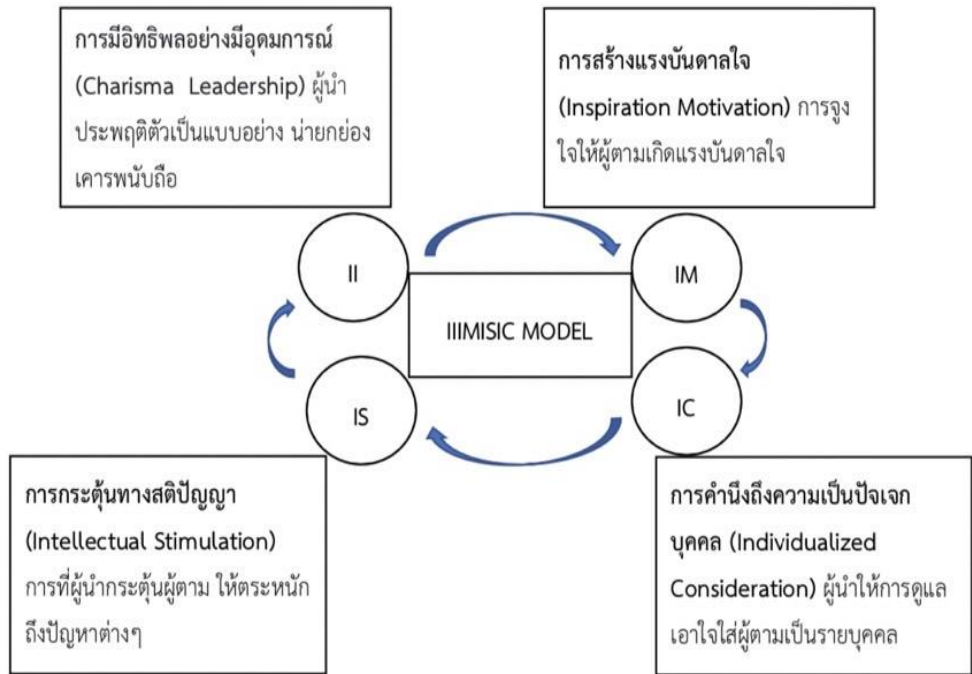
การมีอิทธิพลอย่างมีอุดมการณ์ (Charisma Leadership) ผู้นำประพฤติตัวเป็นแบบอย่าง น่ายกย่อง เคารพนับถือ

การสร้างแรงบันดาลใจ (Inspiration Motivation) การจูงใจให้ผู้ตามเกิดแรงบันดาลใจ

II

IM

IIIMISIC MODEL

IS

IC

การกระตุ้นทางสติปัญญา (Intellectual Stimulation) การที่ผู้นำกระตุ้นผู้ตาม ให้ตระหนักถึงปัญหาต่างๆ

การคำนึงถึงความเป็นปัจเจกบุคคล (Individualized Consideration) ผู้นำให้การดูแลเอาใจใส่ผู้ตามเป็นรายบุคคล